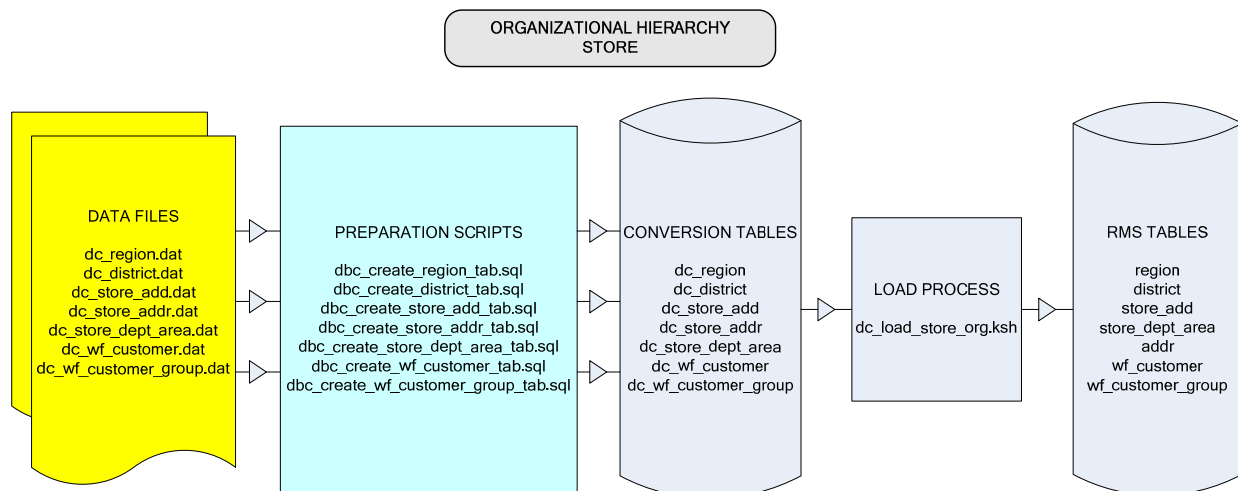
ORGANIZATIONAL HIERARCHY
STORE

DATA FILES

dc_region.dat
dc_district.dat
dc_store_add.dat
dc_store_addr.dat
dc_store_dept_area.dat
dc_wf_customer.dat
dc_wf_customer_group.dat

PREPARATION SCRIPTS

dbc_create_region_tab.sql
dbc_create_district_tab.sql
dbc_create_store_add_tab.sql
dbc_create_store_addr_tab.sql
dbc_create_store_dept_area_tab.sql
dbc_create_wf_customer_tab.sql
dbc_create_wf_customer_group_tab.sql

CONVERSION TABLES

dc_region
dc_district
dc_store_add
dc_store_addr
dc_store_dept_area
dc_wf_customer
dc_wf_customer_group

LOAD PROCESS

dc_load_store_org.ksh

RMS TABLES

region
district
store_add
store_dept_area
addr
wf_customer
wf_customer_group